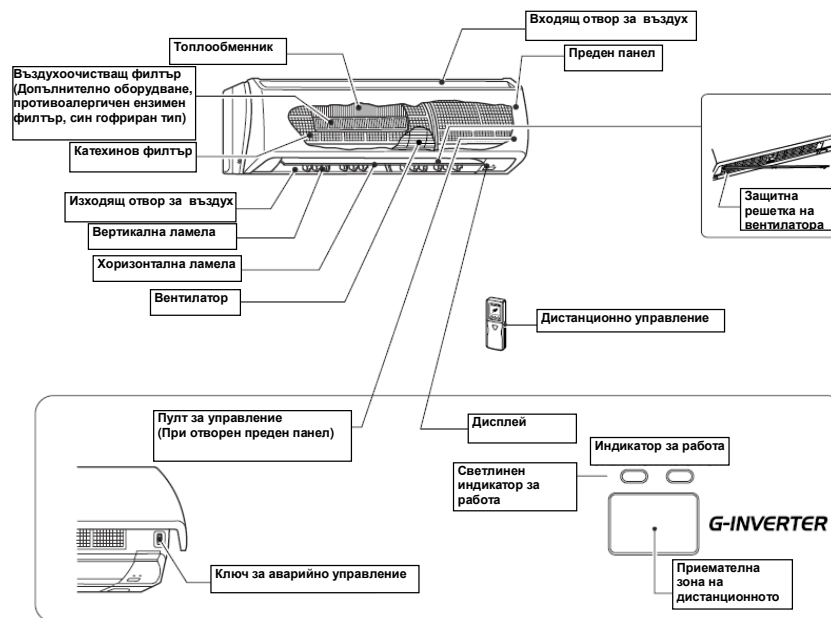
Входящ отвор за въздух

Топлообменник

Преден панел

Въздухоочистващ филтър (Допълнително оборудване, противоалергичен ензимен филтър, син гофриран тип)

Катехинов филтър

Защитна решетка на вентилатора

Изходящ отвор за въздух

Вертикална ламела

Хоризонтална ламела

Вентилатор

Дистанционно управление

Пулт за управление (При отворен преден панел)

Дисплей

Индикатор за работа

Светлинен индикатор за работа

G-INVERTER

Ключ за аварийно управление

Приемателна зона на дистанционното